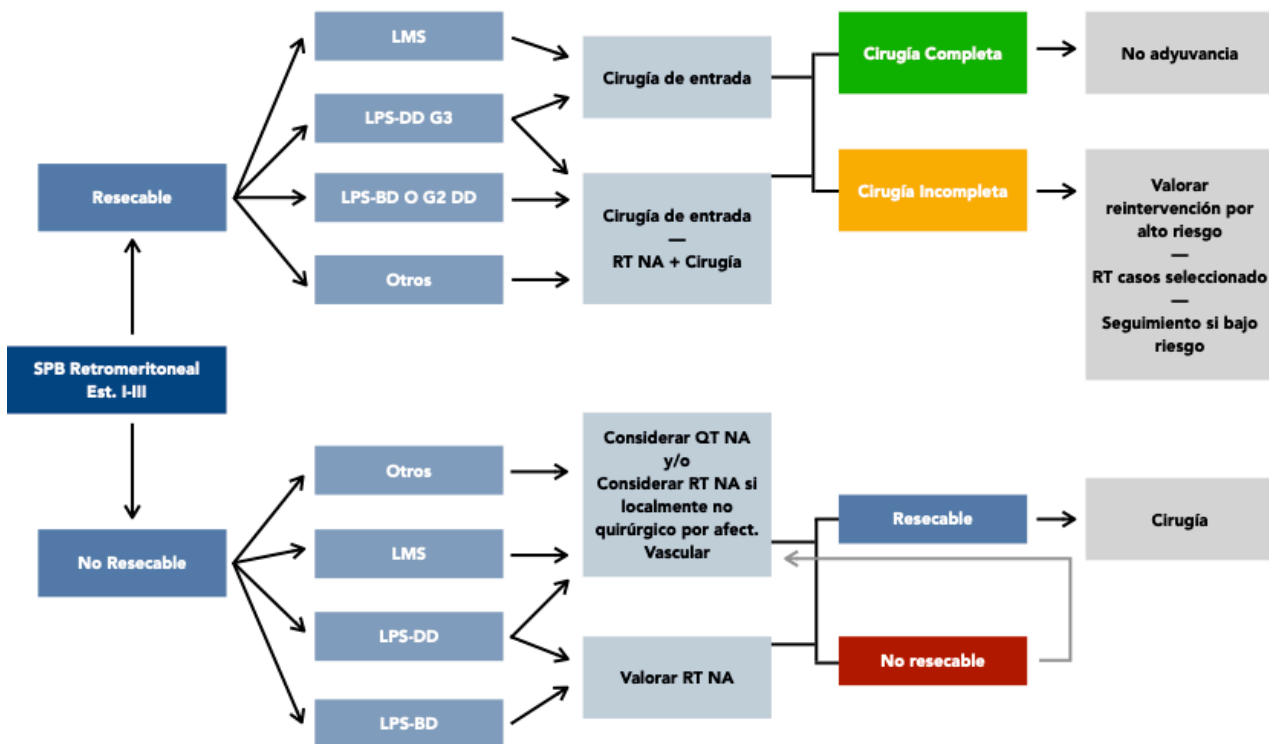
SPB Retromeritoneal Est. I-III

Resecable

LMS

LPS-DD G3

LPS-BD O G2 DD

Otros

Cirugía de entrada

Cirugía de entrada
—
RT NA + Cirugía

Cirugía Completa

No adyuvancia

Cirugía Incompleta

Valorar reintervención por alto riesgo
—
RT casos seleccionado
—
Seguimiento si bajo riesgo

No Resecable

Otros

LMS

LPS-DD

LPS-BD

Considerar QT NA y/o Considerar RT NA si localmente no quirúrgico por afect. Vascular

Valorar RT NA

Resecable

Cirugía

No resecable